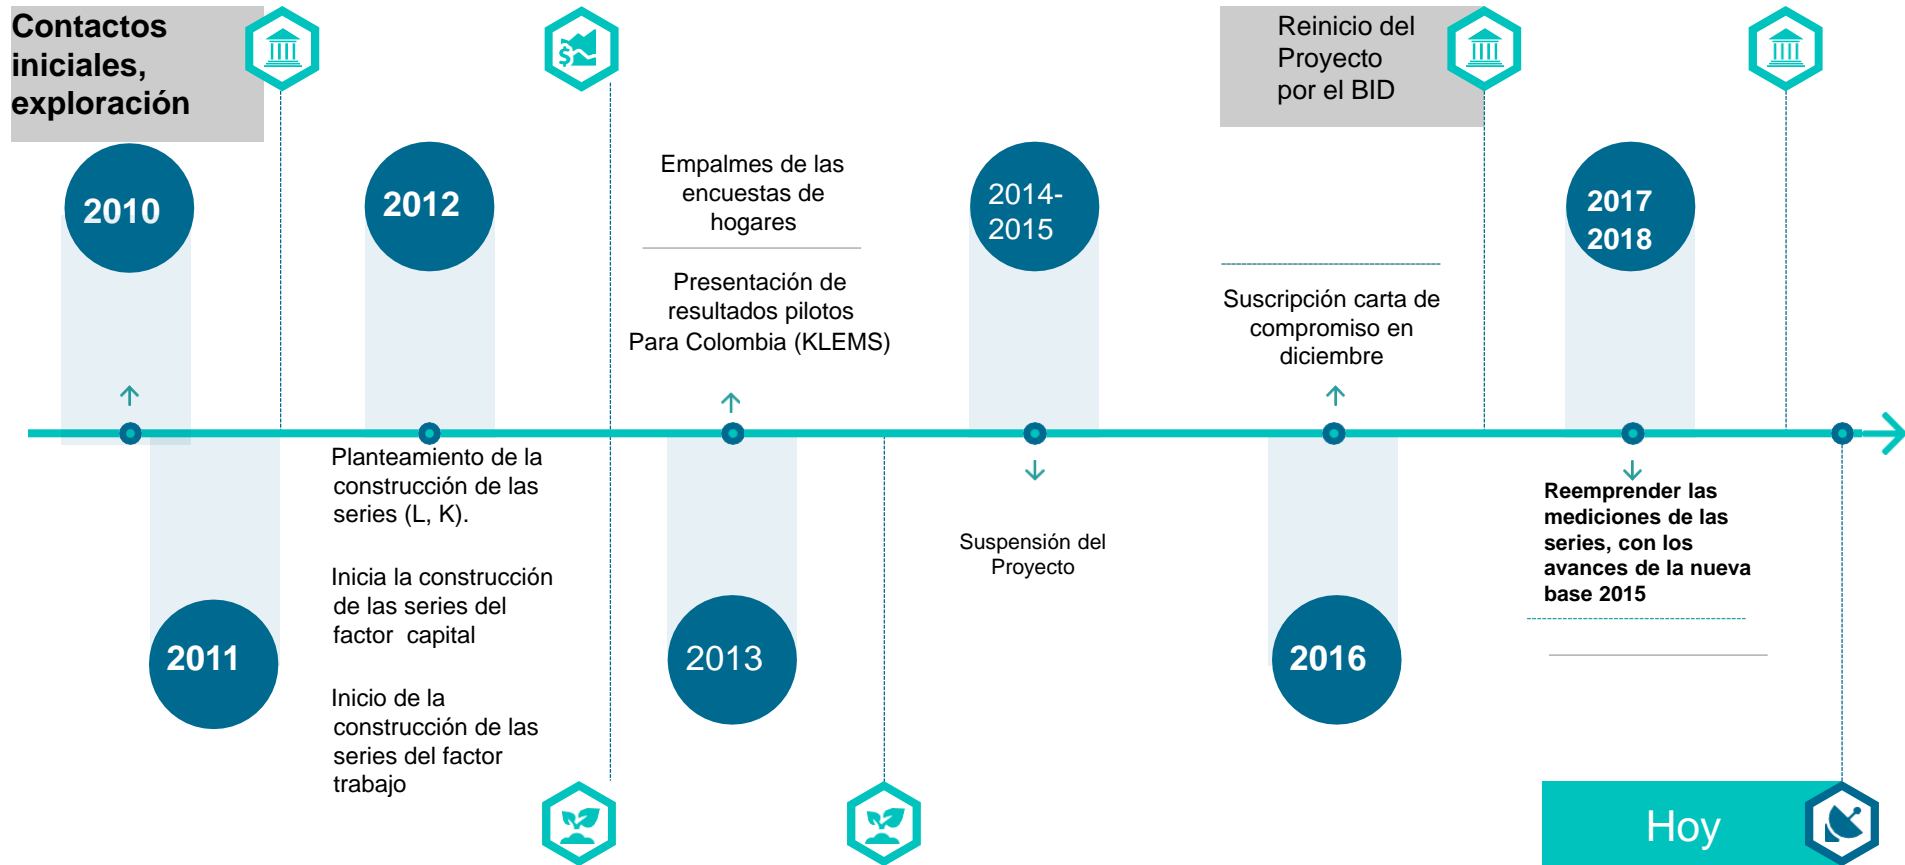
Contactos iniciales, exploración

2010

2012

Empalmes de las encuestas de hogares

Presentación de resultados pilotos Para Colombia (KLEMS)

2014-2015

Reinicio del Proyecto por el BID

Suscripción carta de compromiso en diciembre

2017
2018

2011

Planteamiento de la construcción de las series (L, K).

Inicia la construcción de las series del factor capital

Inicio de la construcción de las series del factor trabajo

2013

Suspensión del Proyecto

2016

Reemprender las mediciones de las series, con los avances de la nueva base 2015

Hoy